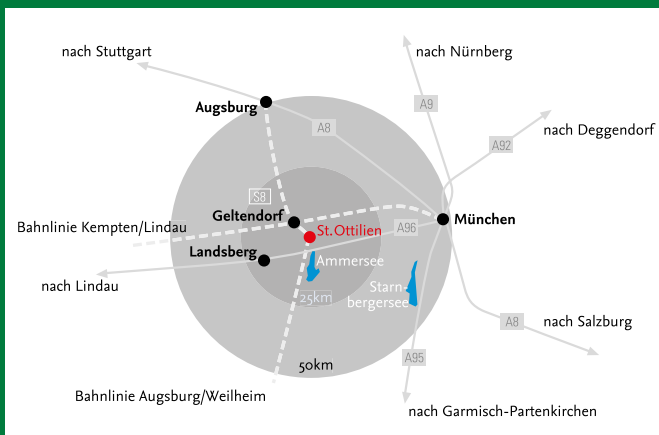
nach Stuttgart

nach Nürnberg

A9

Augsburg

A8

nach Deggendorf

A92

S8

Geltendorf

München

Bahnlinie Kempten/Lindau

St. Ottilien

A96

Landsberg

Ammersee

nach Lindau

Starnbergersee

25km

A8

nach Salzburg

50km

A95

Bahnlinie Augsburg/Weilheim

nach Garmisch-Partenkirchen